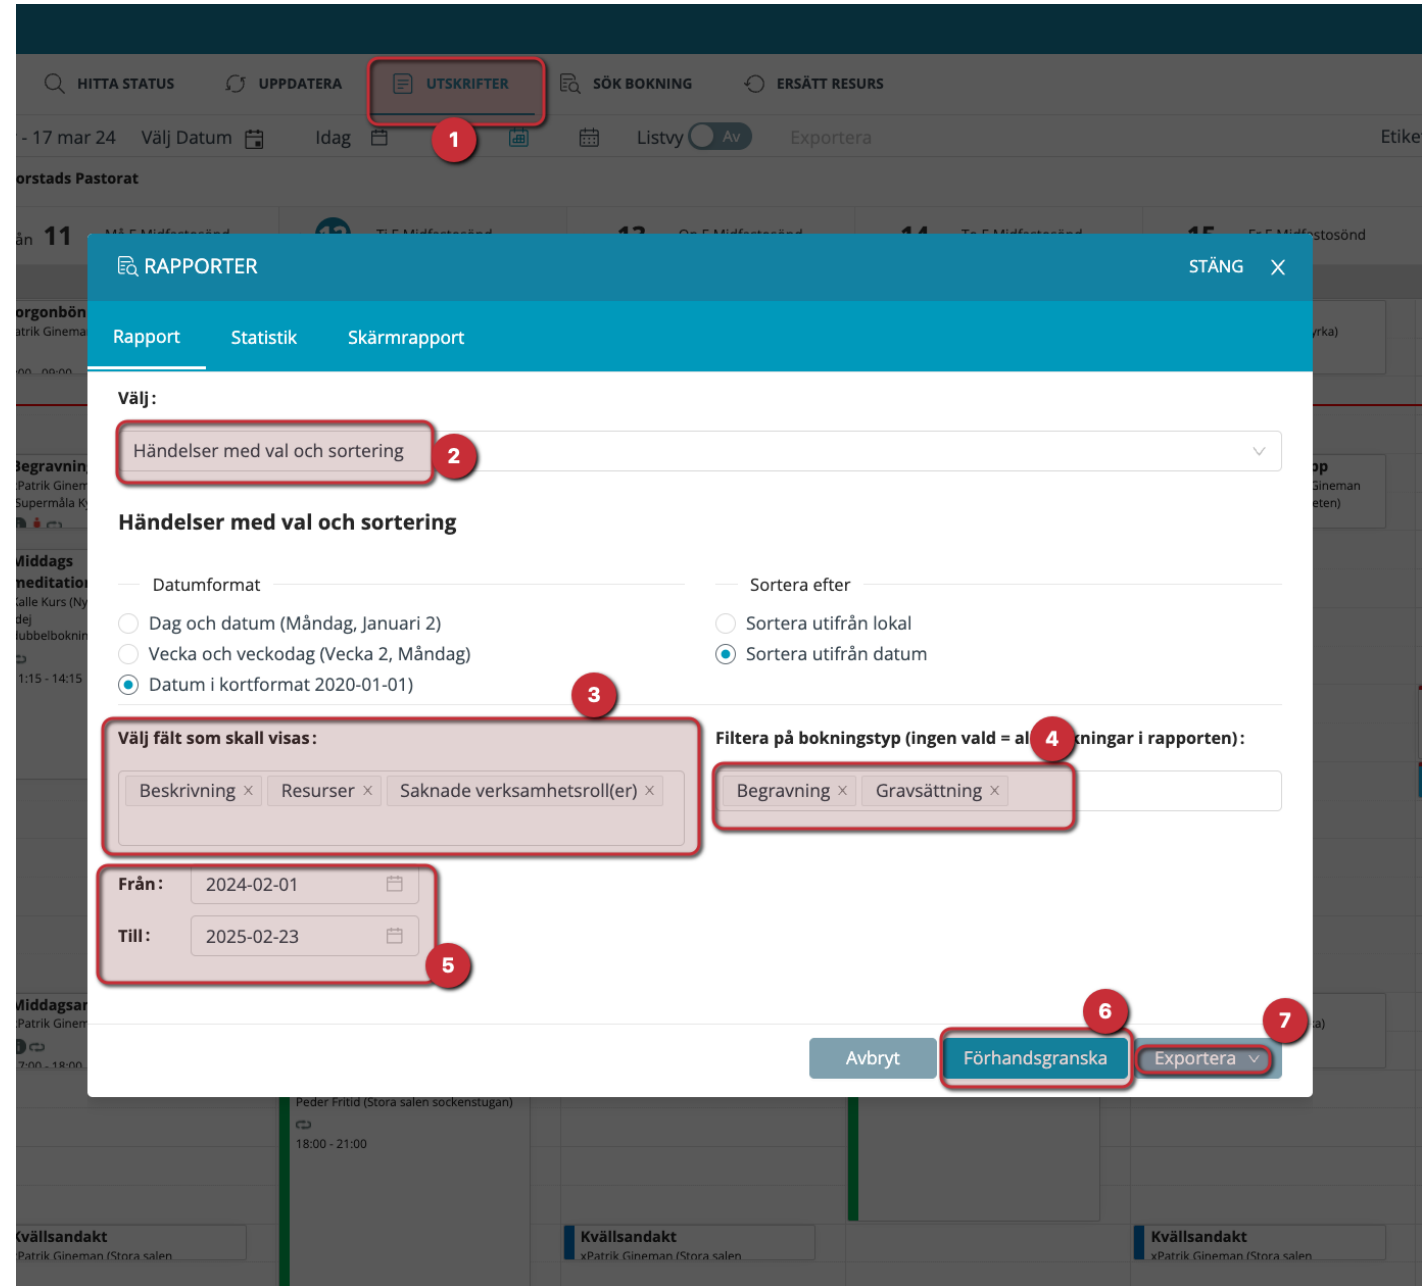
HITTA STATUS UPPDATERA UTSKRIFTER SÖK BOKNING ERSÄTT RESURS

- 17 mar 24 Välj Datum Idag Listvy Av Exportera Etike

orstads Pastorat

ån 11

RAPPORTER STÄNG X

Rapport Statistik Skärmrapport

Välj:

Händelser med val och sortering

Händelser med val och sortering

Datumformat

Dag och datum (Måndag, Januari 2)
Vecka och veckodag (Vecka 2, Måndag)
Datum i kortformat 2020-01-01)

Sortera efter

Sortera utifrån lokal
Sortera utifrån datum

Välj fält som skall visas:

Beskrivning × Resurser × Saknade verksamhetsroll(er) ×

Filtera på bokningstyp (ingen vald = al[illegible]kningar i rapporten):

Begravning × Gravsättning ×

Från: 2024-02-01

Till: 2025-02-23

Avbryt Förhandsgranska Exportera

1 2 3 4 5 6 7

orgonbön
Begravnin
Middags meditation
1:15 - 14:15
Middagsar
Peder Fritid (Stora salen sockenstugan)
18:00 - 21:00
Kvällsandakt
Patrik Gineman (Stora salen
Kvällsandakt
xPatrik Gineman (Stora salen
Kvällsandakt
xPatrik Gineman (Stora salen